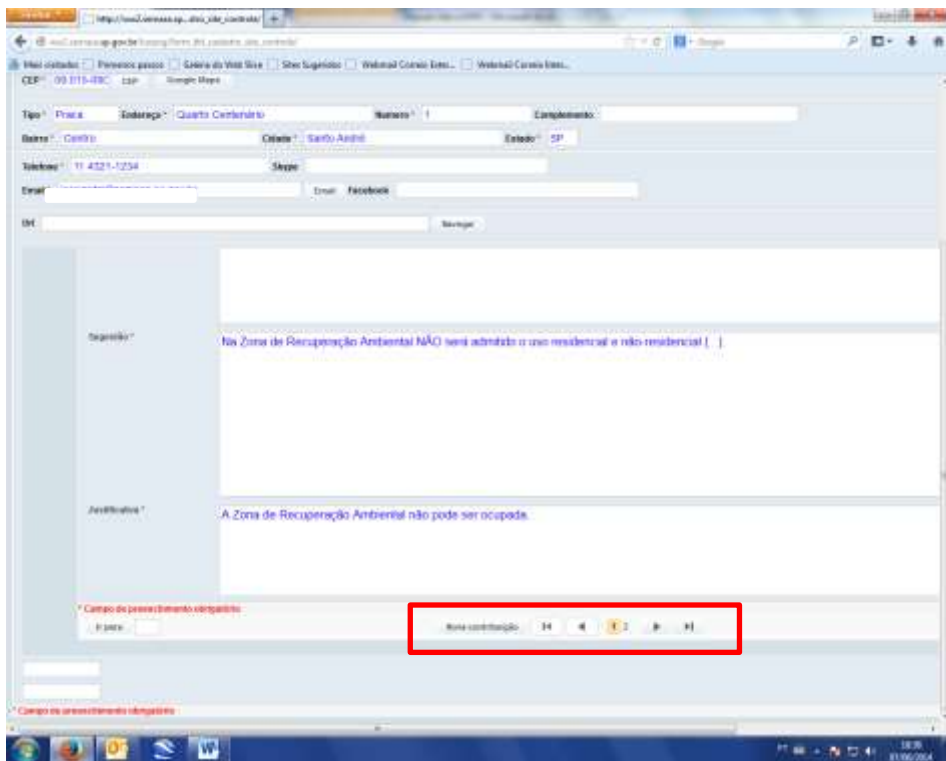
Mais visitados Primeiros passos Galeria do Web Slice Sites Sugeridos Webmail Correio Exte... Webmail Correio Exte...

CEP* 09.015-090 CEP Google Maps

Tipo* Praca Endereço* Quarto Centenário Numero* 1 Complemento

Bairro* Centro Cidade* Santo André Estado* SP

Telefone* 11 4321-1234 Skype

Email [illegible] Email Facebook

Url Navegar

Sugestão*

Na Zona de Recuperação Ambiental NÃO será admitido o uso residencial e não residencial [...]

Justificativa*

A Zona de Recuperação Ambiental não pode ser ocupada.

* Campo de preenchimento obrigatório

Ir para

Nova contribuição 1 2

* Campo de preenchimento obrigatório